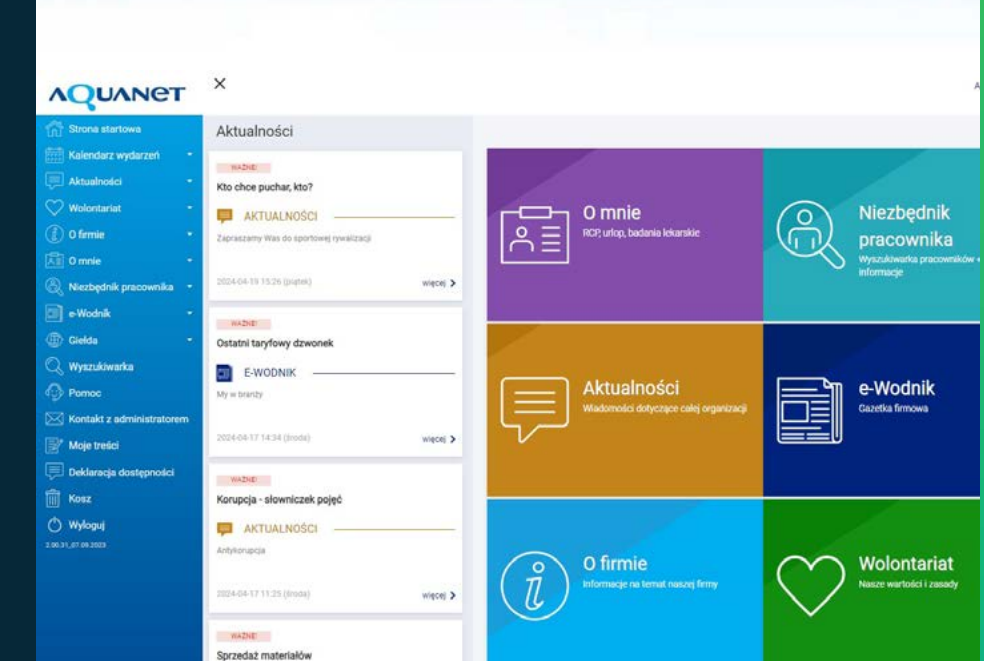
AQUANET

×

Strona startowa
Kalendarz wydarzeń
Aktualności
Wolontariat
O firmie
O mnie
Niezbędnik pracownika
e-Wodnik
Giełda
Wyszukiwarka
Pomoc
Kontakt z administratorem
Moje treści
Deklaracja dostępności
Kosz
Wyloguj
2.00.31_07.09.2023

Aktualności

WAŻNE!
Kto chce puchar, kto?
AKTUALNOŚCI
Zapraszamy Was do sportowej rywalizacji
2024-04-19 15:26 (piątek)
więcej >

WAŻNE!
Ostatni taryfowy dzwonek
E-WODNIK
My w branży
2024-04-17 14:34 (środa)
więcej >

WAŻNE!
Korupcja - słowniczek pojęć
AKTUALNOŚCI
Antykorupcja
2024-04-17 11:25 (środa)
więcej >

WAŻNE!
Sprzedaż materiałów

O mnie
RCP, urlop, badania lekarskie

Niezbędnik pracownika
Wyszukiwarka pracowników i informacje

Aktualności
Wiadomości dotyczące całej organizacji

e-Wodnik
Gazetka firmowa

O firmie
Informacje na temat naszej firmy

Wolontariat
Nasze wartości i zasady